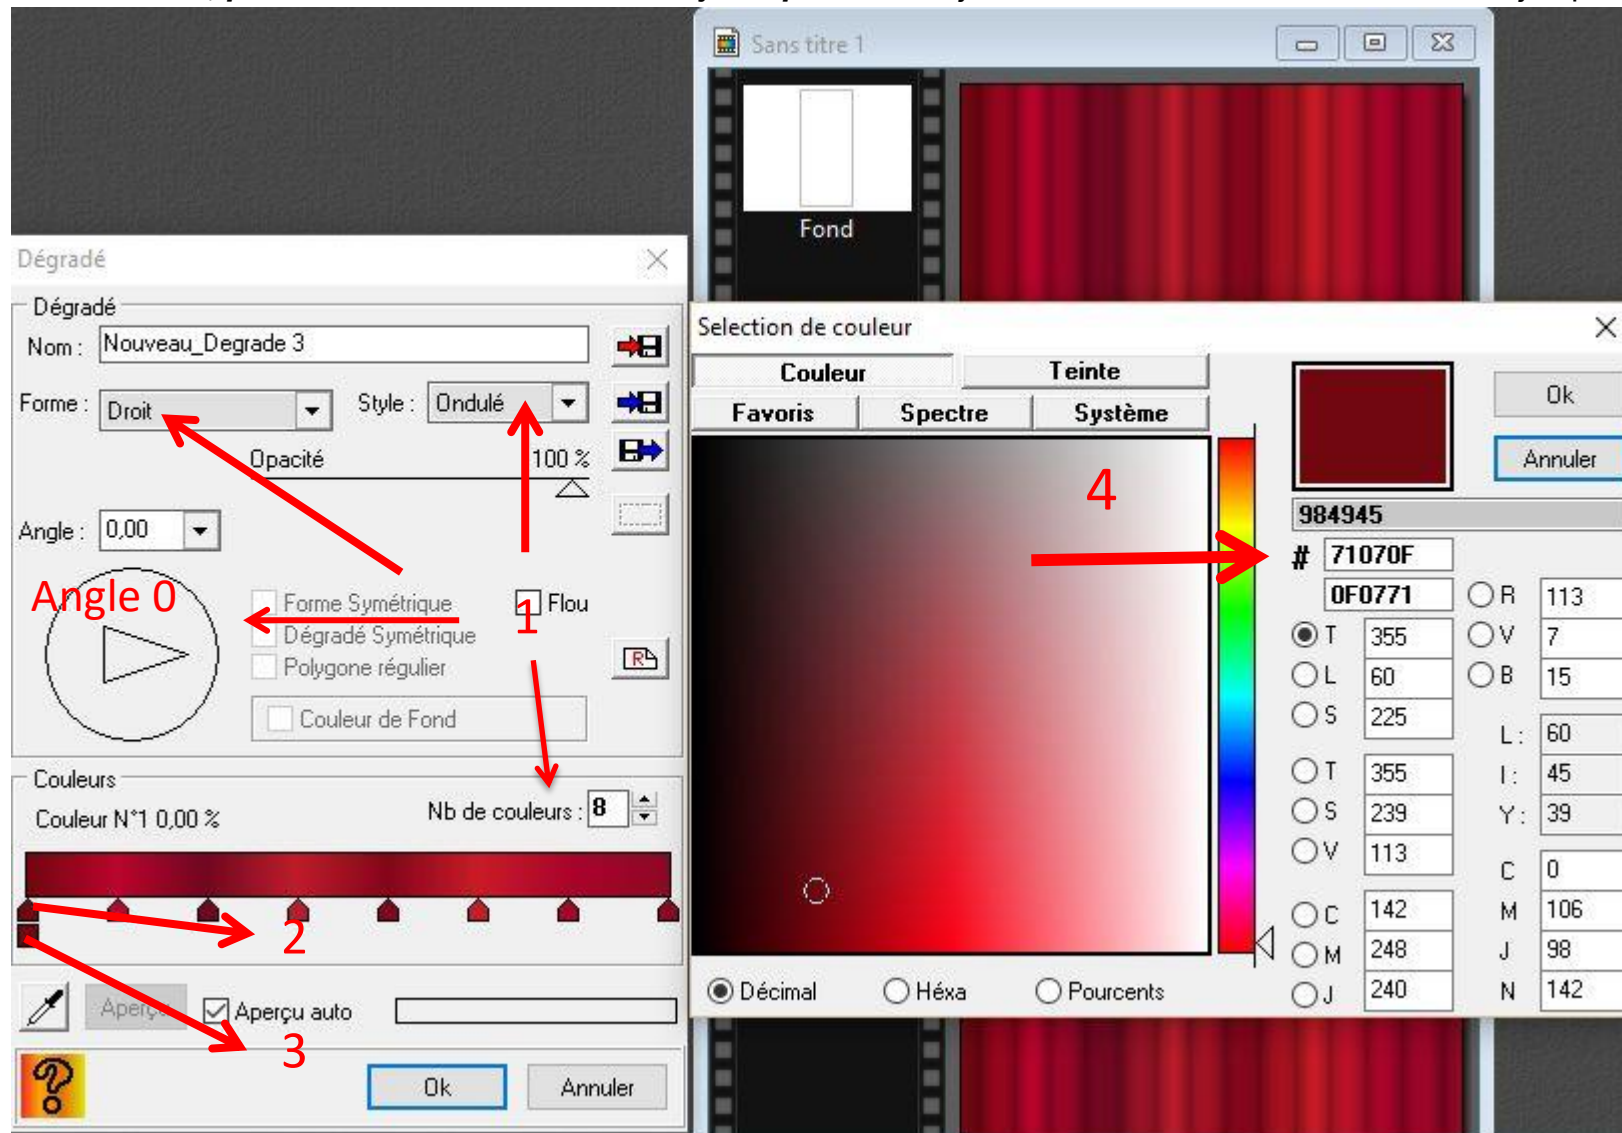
Sans titre 1

Fond

Dégradé

Dégradé

Nom : Nouveau_Degrade 3

Forme : Droit

Style : Ondulé

Opacité

100 %

Angle : 0,00

Angle 0

Forme Symétrique

Dégradé Symétrique

Polygone régulier

Flou

1

Couleur de Fond

Couleurs

Couleur N°1 0,00 %

Nb de couleurs : 8

2

Aperçu

Aperçu auto

3

Ok

Annuler

Selection de couleur

Couleur

Teinte

Favoris

Spectre

Système

4

Ok

Annuler

984945

# 71070F

0F0771

R 113

V 7

B 15

T 355

L 60

S 225

L : 60

I : 45

Y : 39

T 355

S 239

V 113

C 0

C 142

M 106

M 248

J 98

J 240

N 142

Décimal

Héxa

Pourcents